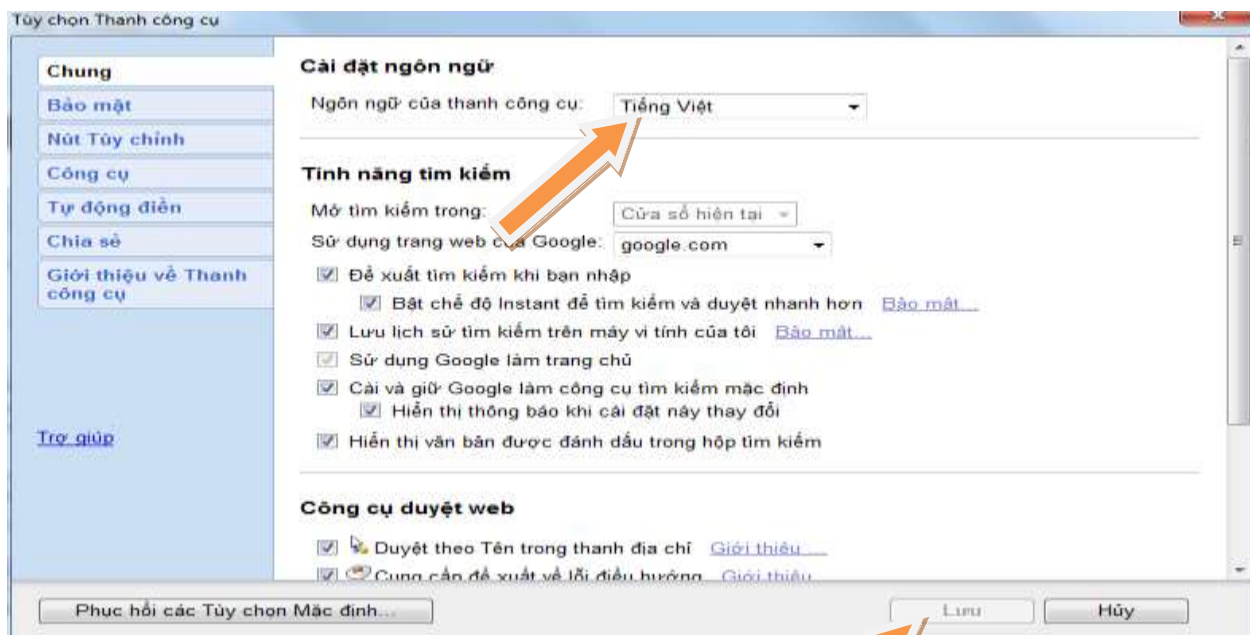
Tùy chọn Thanh công cụ

Chung
Bảo mật
Nút Tùy chỉnh
Công cụ
Tự động điền
Chia sẻ
Giới thiệu về Thanh công cụ

Trợ giúp

Cài đặt ngôn ngữ
Ngôn ngữ của thanh công cụ: Tiếng Việt

Tính năng tìm kiếm
Mở tìm kiếm trong: Cửa sổ hiện tại
Sử dụng trang web của Google: google.com
Đề xuất tìm kiếm khi bạn nhập
Bật chế độ Instant để tìm kiếm và duyệt nhanh hơn Bảo mật...
Lưu lịch sử tìm kiếm trên máy vi tính của tôi Bảo mật...
Sử dụng Google làm trang chủ
Cài và giữ Google làm công cụ tìm kiếm mặc định
Hiển thị thông báo khi cài đặt này thay đổi
Hiển thị văn bản được đánh dấu trong hộp tìm kiếm

Công cụ duyệt web
Duyệt theo Tên trong thanh địa chỉ Giới thiệu...
Cung cấp đề xuất về lỗi điều hướng Giới thiệu...

Phục hồi các Tùy chọn Mặc định...
Lưu
Hủy